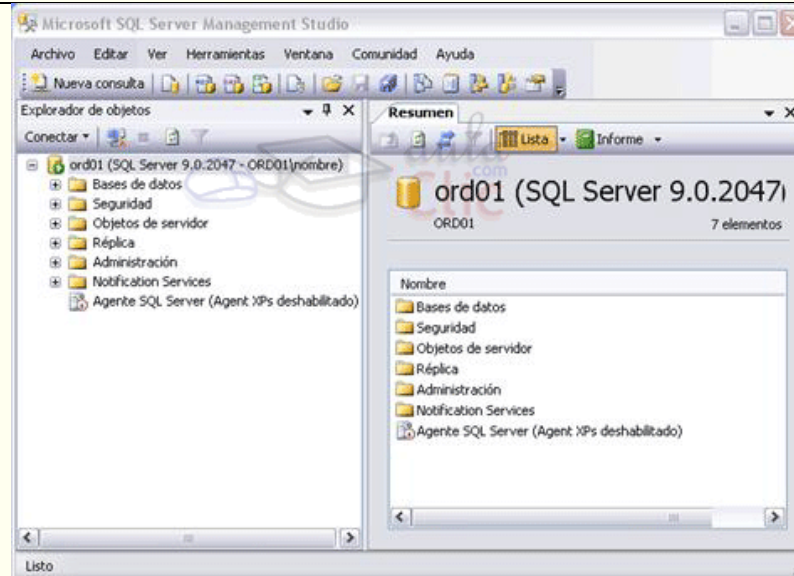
Microsoft SQL Server Management Studio

Archivo Editar Ver Herramientas Ventana Comunidad Ayuda

Nueva consulta

Explorador de objetos

Conectar

ord01 (SQL Server 9.0.2047 - ORD01\nombre)
Bases de datos
Seguridad
Objetos de servidor
Réplica
Administración
Notification Services
Agente SQL Server (Agent XPs deshabilitado)

Resumen

Lista Informe

aula clic .com

ord01 (SQL Server 9.0.2047)

ORD01

7 elementos

Nombre
Bases de datos
Seguridad
Objetos de servidor
Réplica
Administración
Notification Services
Agente SQL Server (Agent XPs deshabilitado)

Listo